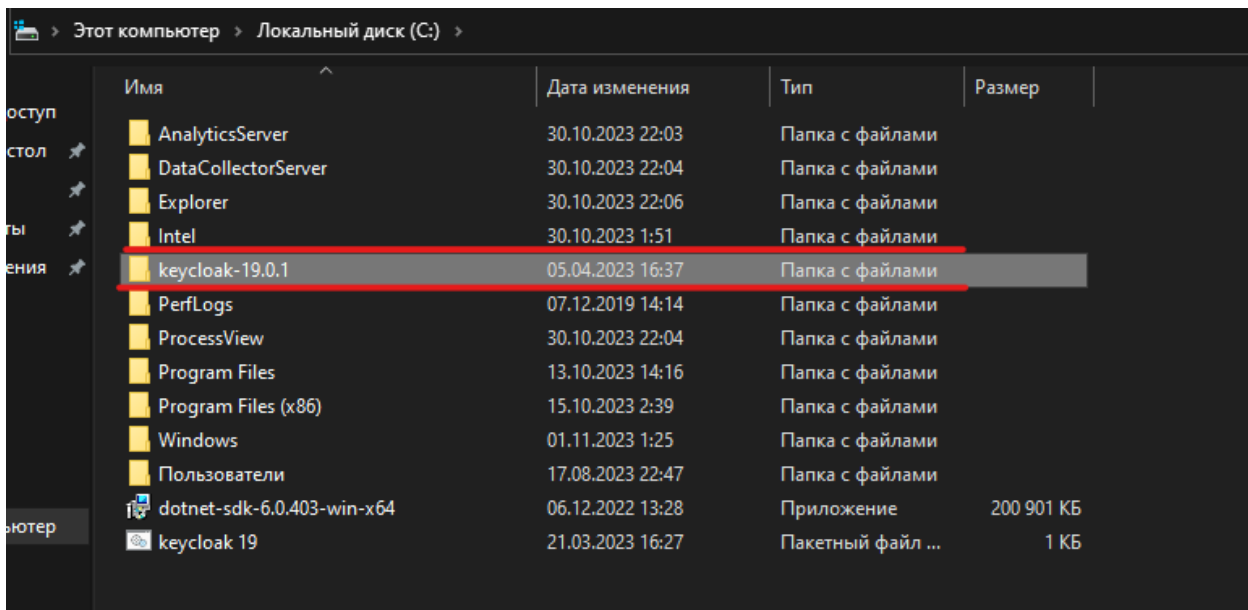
> Этот компьютер > Локальный диск (C:) >

оступ
стол
ты
ения
ьютер

| Имя | Дата изменения | Тип | Размер |
|---|---|---|---|
| AnalyticsServer | 30.10.2023 22:03 | Папка с файлами | |
| DataCollectorServer | 30.10.2023 22:04 | Папка с файлами | |
| Explorer | 30.10.2023 22:06 | Папка с файлами | |
| Intel | 30.10.2023 1:51 | Папка с файлами | |
| keycloak-19.0.1 | 05.04.2023 16:37 | Папка с файлами | |
| PerfLogs | 07.12.2019 14:14 | Папка с файлами | |
| ProcessView | 30.10.2023 22:04 | Папка с файлами | |
| Program Files | 13.10.2023 14:16 | Папка с файлами | |
| Program Files (x86) | 15.10.2023 2:39 | Папка с файлами | |
| Windows | 01.11.2023 1:25 | Папка с файлами | |
| Пользователи | 17.08.2023 22:47 | Папка с файлами | |
| dotnet-sdk-6.0.403-win-x64 | 06.12.2022 13:28 | Приложение | 200 901 КБ |
| keycloak 19 | 21.03.2023 16:27 | Пакетный файл ... | 1 КБ |